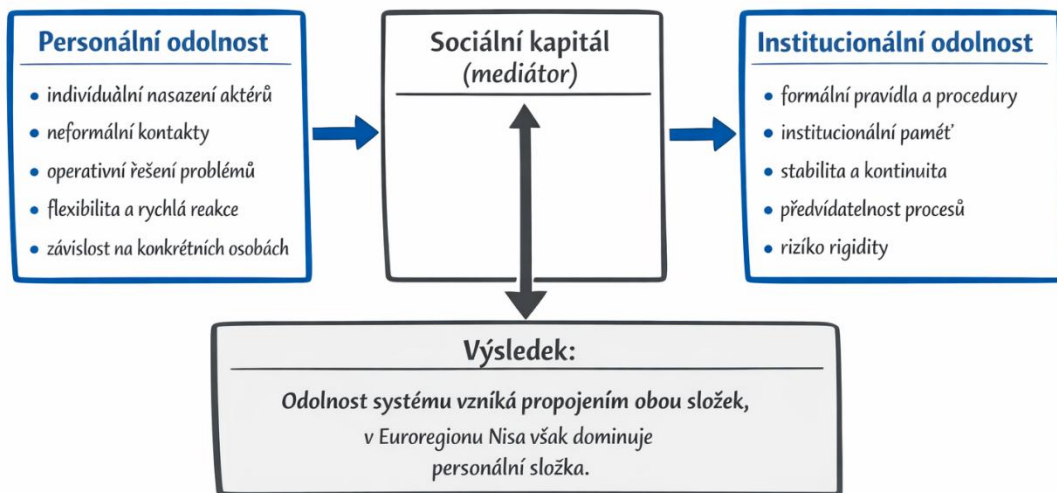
Personální odolnost

- indivíduální nasazení aktérů
- neformální kontakty
- operativní řešení problémů
- flexibilita a rychlá reakce
- závislost na konkrétních osobách

Sociální kapitál (mediátor)

Institucionální odolnost

- formální pravidla a procedury
- institucionální paměť
- stabilita a kontinuita
- předvídatelnost procesů
- riziko rigidity

Výsledek:

Odolnost systému vzniká propojením obou složek, v Euroregionu Nisa však dominuje personální složka.